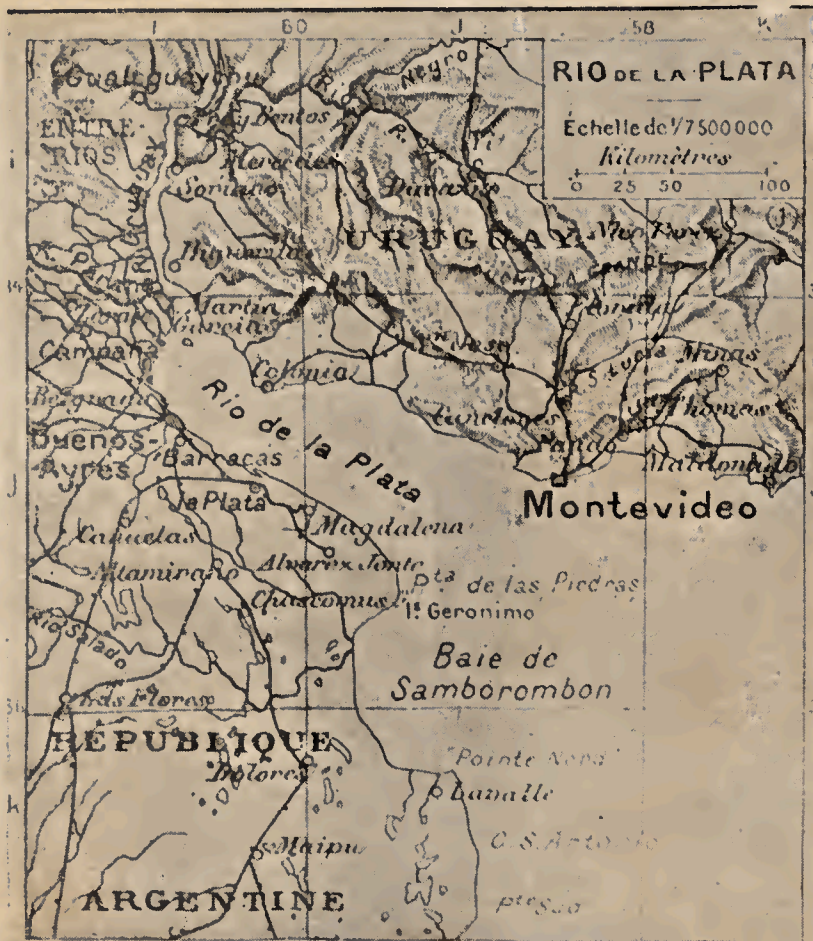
I
60
J
58
K

RIO DE LA PLATA
Échelle de $1/7500000$
Kilomètres
0 25 50 100

i
Gualeguaychu
ENTRE RIOS
Fray Bentos
Negro
R.
Mercedes
Soriano
Durazno
URUGUAY
Higueritas
Martin Garcia
Campana
Colonia
S. José
Canelones
Florida
S. Jose Minas
Thomas
Rio de la Plata
Buenos-Ayres
Barracas
La Plata
Maldonado
Montevideo
j
Magdalena
Cañuelas
Alvarez Jonte
Altamirano
Chascomus
Pta de las Piedras
Pt Geronimo
Rio Salado
Baie de Samborombon
Las Flores
RÉPUBLIQUE
Dolores
Pointe Norte
k
Lavalle
Maipu
C. S. Antonio
ARGENTINE
pte Sao